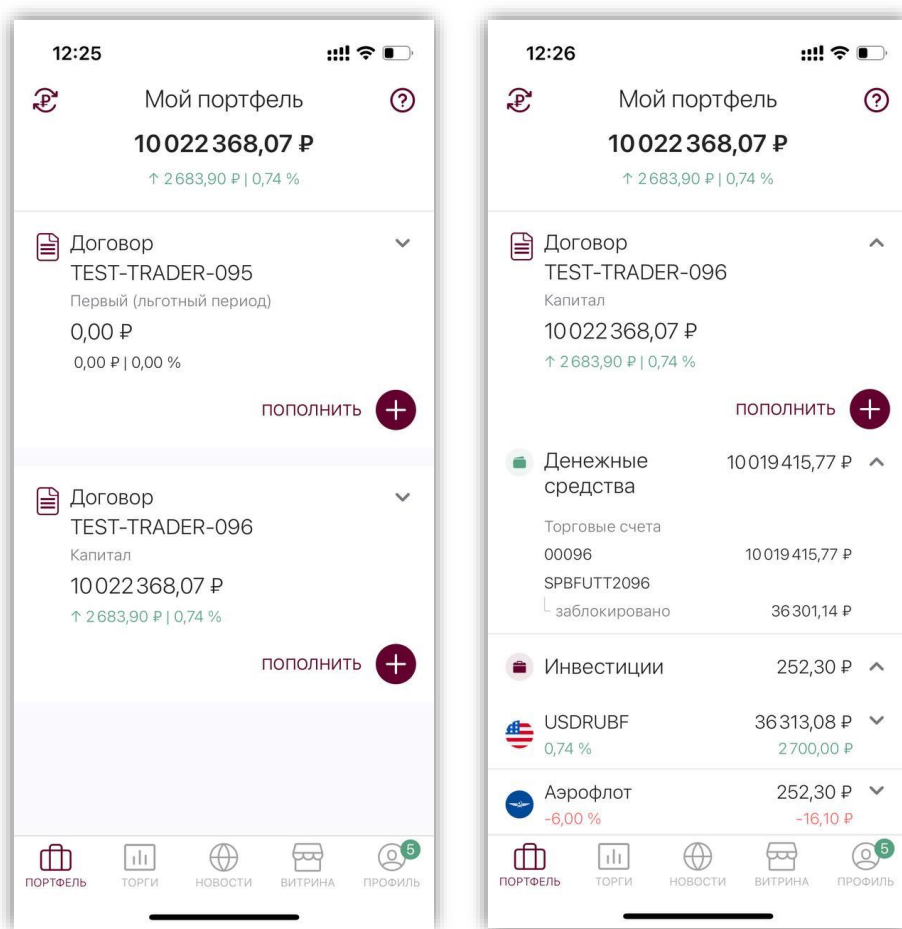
12:25

Мой портфель

10 022 368,07 ₽

↑ 2 683,90 ₽ | 0,74 %

Договор
TEST-TRADER-095
Первый (льготный период)
0,00 ₽
0,00 ₽ | 0,00 %

пополнить

Договор
TEST-TRADER-096
Капитал
10 022 368,07 ₽
↑ 2 683,90 ₽ | 0,74 %

пополнить

ПОРТФЕЛЬ ТОРГИ НОВОСТИ ВИТРИНА ПРОФИЛЬ 5

12:26

Мой портфель

10 022 368,07 ₽

↑ 2 683,90 ₽ | 0,74 %

Договор
TEST-TRADER-096
Капитал
10 022 368,07 ₽
↑ 2 683,90 ₽ | 0,74 %

пополнить

Денежные средства 10 019 415,77 ₽

Торговые счета
00096 10 019 415,77 ₽
SPBFUTT2096
заблокировано 36 301,14 ₽

Инвестиции 252,30 ₽

USDRUBF 36 313,08 ₽
0,74 % 2 700,00 ₽

Аэрофлот 252,30 ₽
-6,00 % -16,10 ₽

ПОРТФЕЛЬ ТОРГИ НОВОСТИ ВИТРИНА ПРОФИЛЬ 5